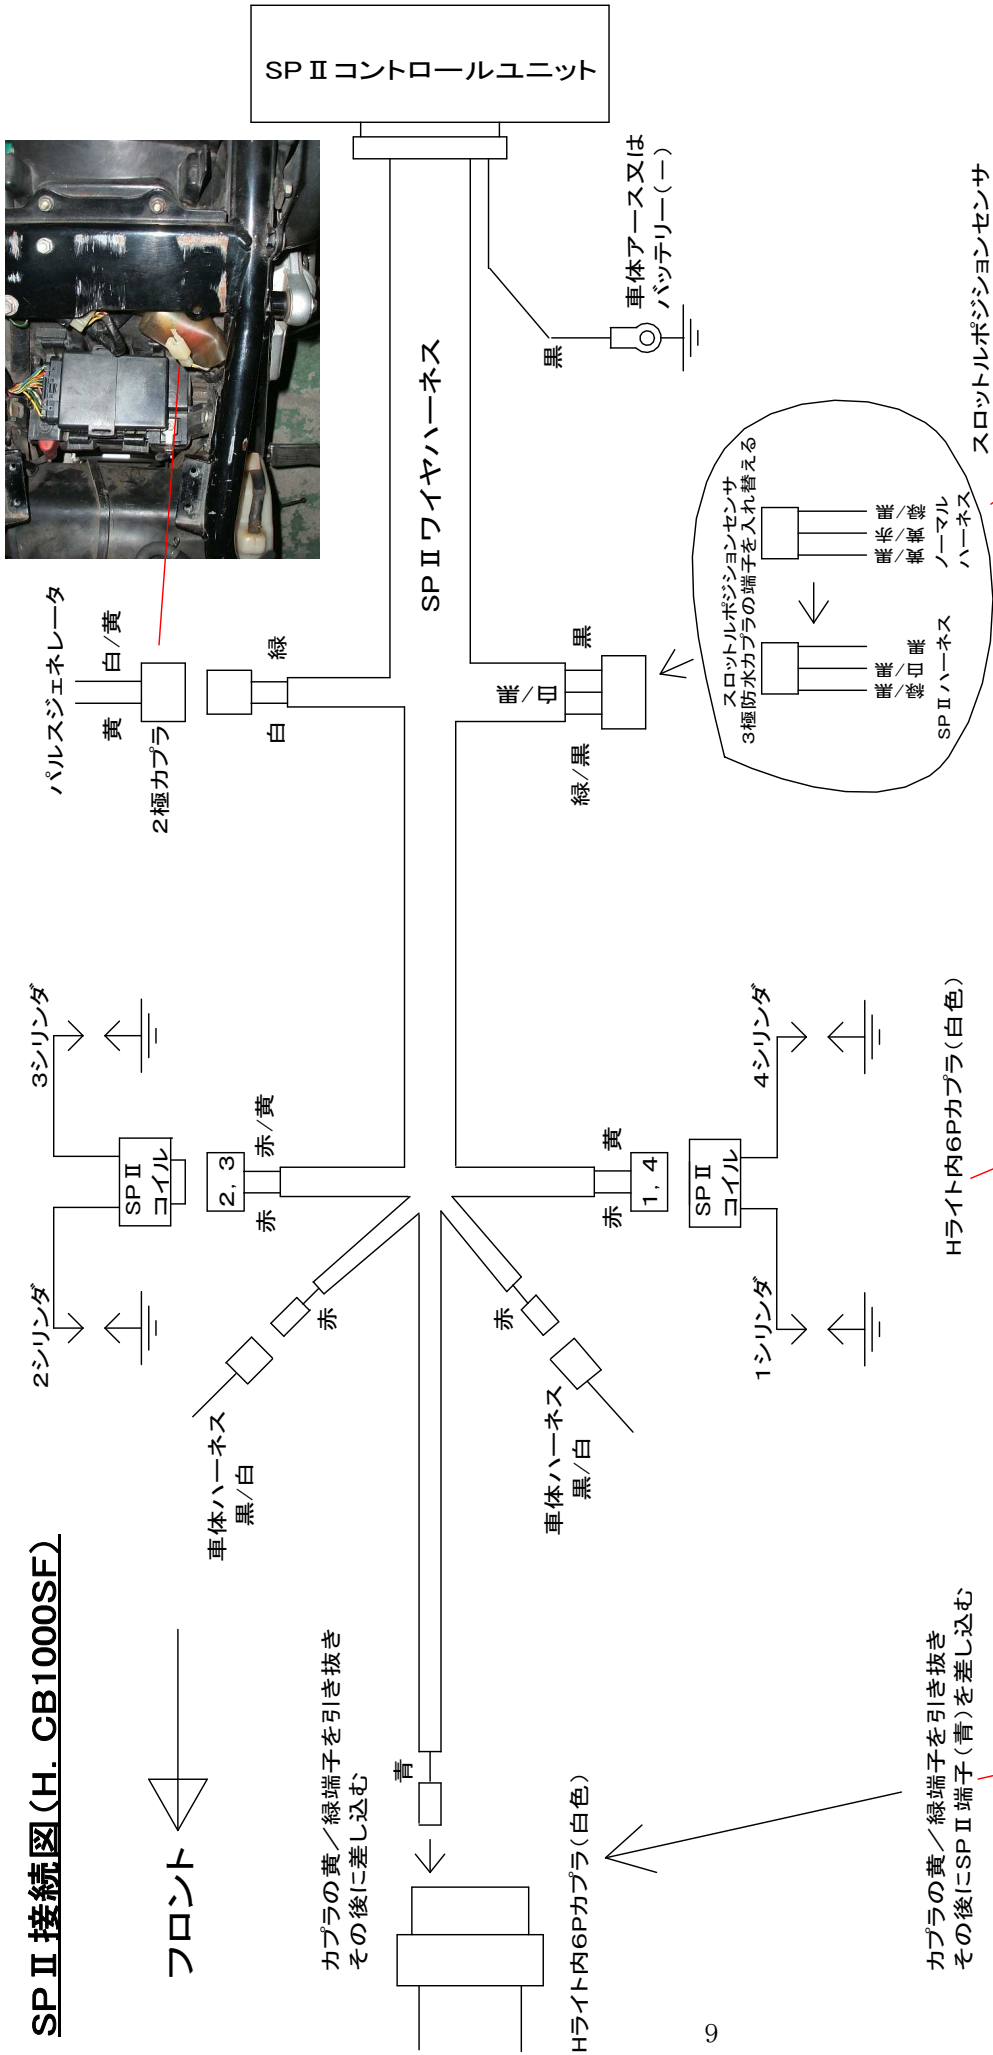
SP Ⅱ接続図（H．CB1000SF）

SP Ⅱコントロールユニット

SP Ⅱワイヤハーネス

車体アース又は
バッテリー（－）

黒

スロットルポジションセンサ

スロットルポジションセンサ
3極防水カプラの端子を入れ替える

ノーマル
ハーネス

SP Ⅱハーネス

黄/青
黄/赤
黄/青

黄/青
黄/白
黄

黒

白/黄

緑/黒

パルスジェネレータ

白/黄

黄

2極カプラ

緑

白

3シリンダ

SP Ⅱ
コイル

2，3

赤/黄

赤

2シリンダ

赤

車体ハーネス
黒/白

4シリンダ

SP Ⅱ
コイル

1，4

黄

赤

1シリンダ

赤

車体ハーネス
黒/白

Hライト内6Pカプラ（白色）

フロント

カプラの黄／緑端子を引き抜き
その後に差し込む

青

Hライト内6Pカプラ（白色）

カプラの黄／緑端子を引き抜き
その後にSP Ⅱ端子（青）を差し込む

9